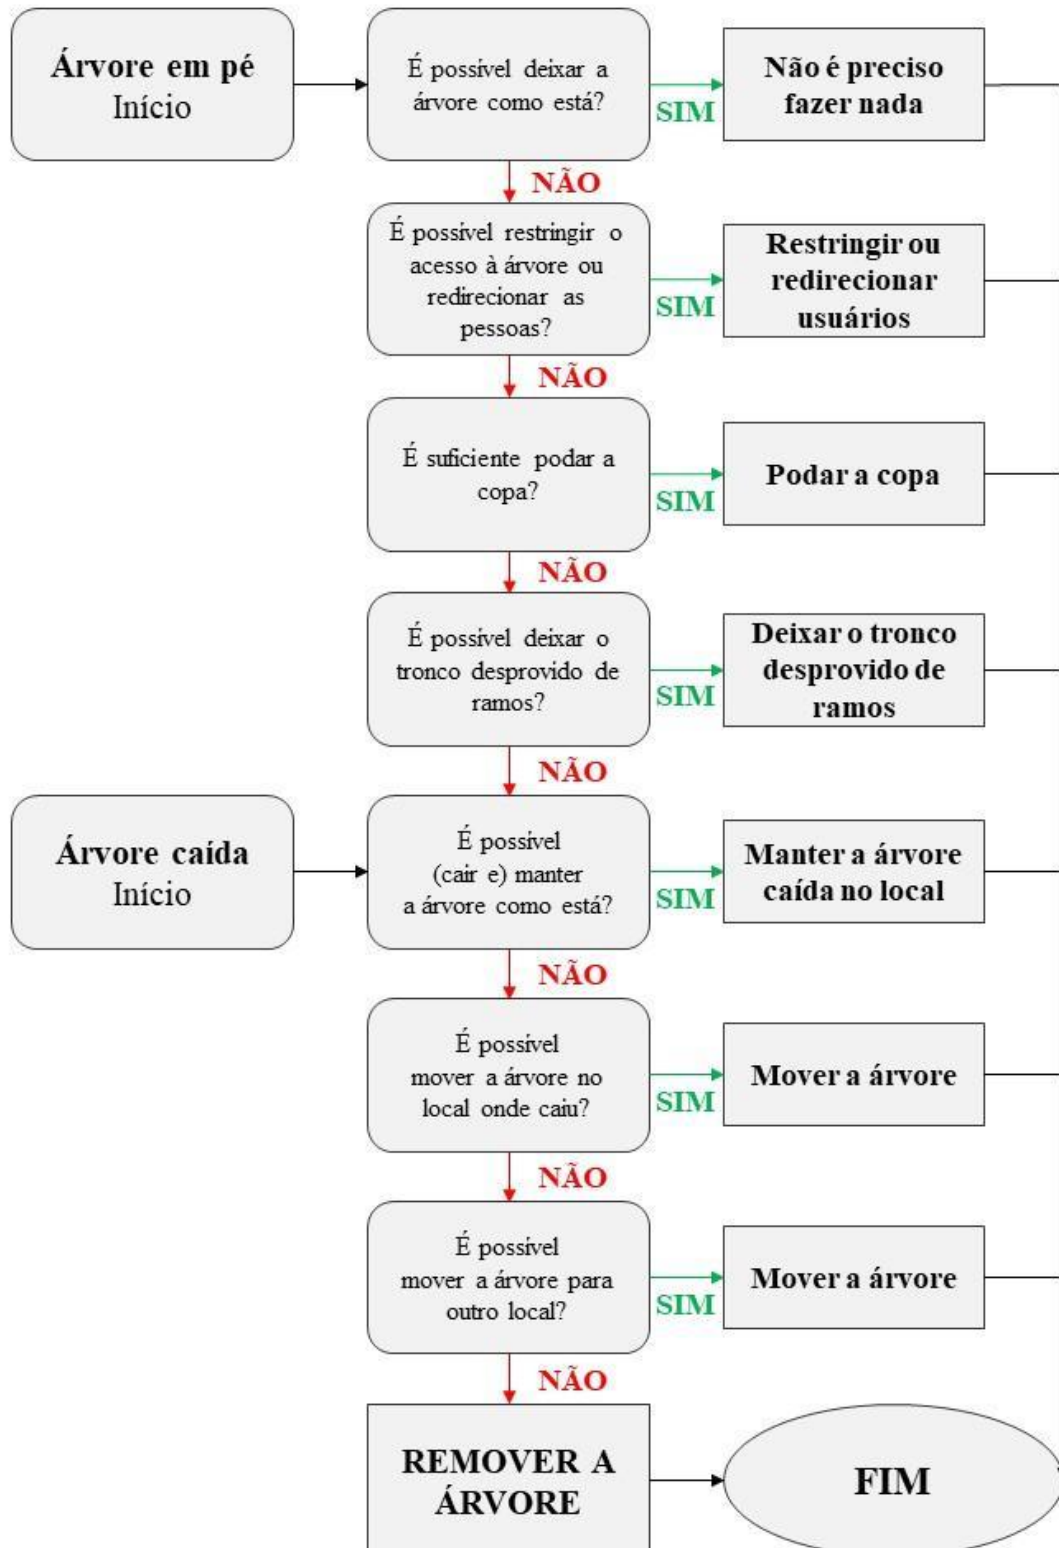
Árvore em pé
Início

É possível deixar a árvore como está?

SIM

Não é preciso fazer nada

NÃO

É possível restringir o acesso à árvore ou redirecionar as pessoas?

SIM

Restringir ou redirecionar usuários

NÃO

É suficiente podar a copa?

SIM

Podar a copa

NÃO

É possível deixar o tronco desprovido de ramos?

SIM

Deixar o tronco desprovido de ramos

NÃO

Árvore caída
Início

É possível (cair e) manter a árvore como está?

SIM

Manter a árvore caída no local

NÃO

É possível mover a árvore no local onde caiu?

SIM

Mover a árvore

NÃO

É possível mover a árvore para outro local?

SIM

Mover a árvore

NÃO

REMOVER A ÁRVORE

FIM